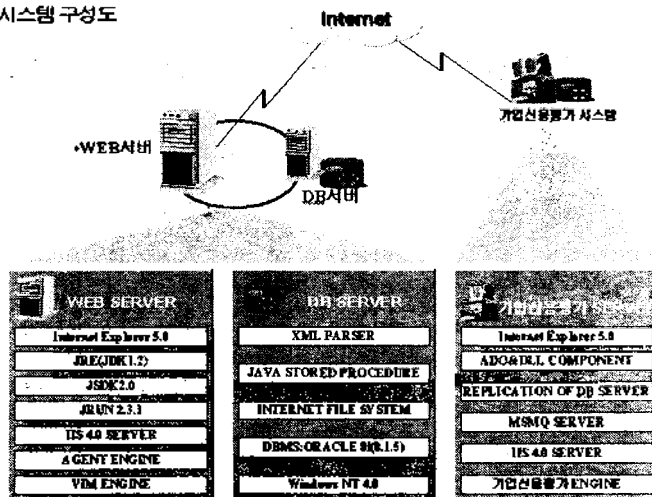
시스템 구성도

Internet

기업신용평가 시스템

•WEB서버

DB서버

WEB SERVER
Internet Explorer 5.0
JRE(JDK1.2)
JSDK2.0
JRUN 2.3.3
IIS 4.0 SERVER
AGENT ENGINE
VIM ENGINE

DB SERVER
XML PARSER
JAVA STORED PROCEDURE
INTERNET FILE SYSTEM
DBMS:ORACLE 8i(8.1.5)
Windows NT 4.0

기업신용평가 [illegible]
Internet Explorer 5.0
ADO&DLL COMPONENT
REPLICATION OF DB SERVER
MSMQ SERVER
IIS 4.0 SERVER
기업신용평가ENGINE